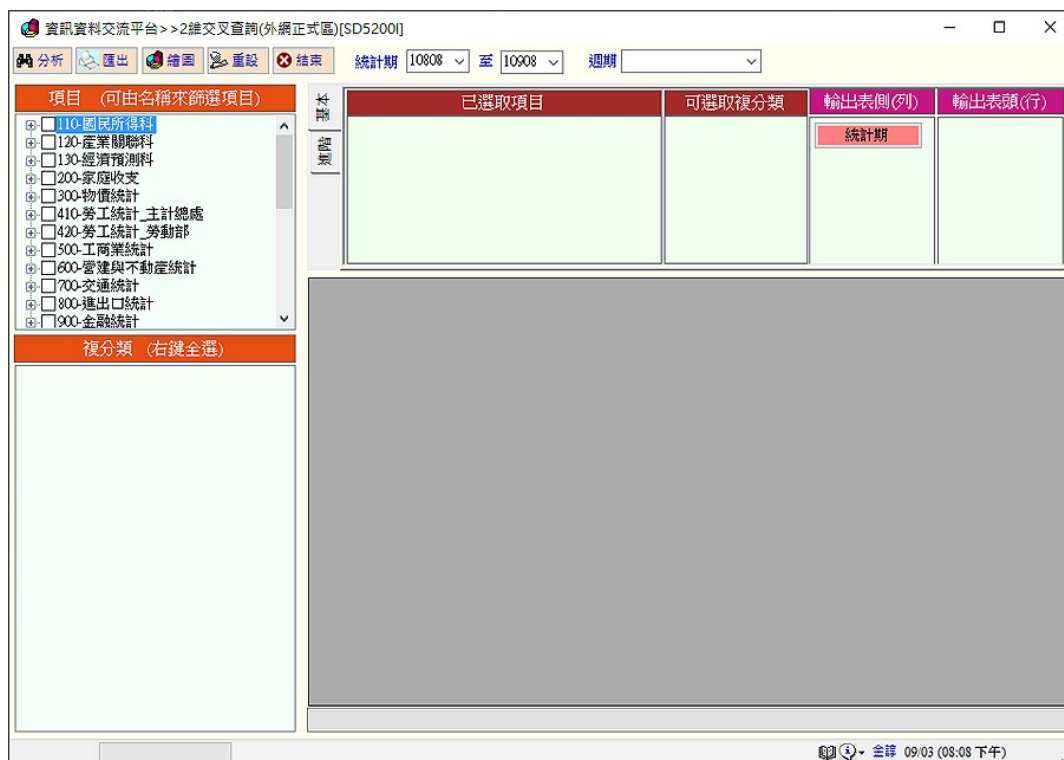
資訊資料交流平台>>2維交叉查詢(外網正式區)[SD5200I]

分析 匯出 繪圖 重設 結束 統計期 10808 至 10908 週期

項目 (可由名稱來篩選項目)

110-國民所得科
120-產業關聯科
130-經濟預測科
200-家庭收支
300-物價統計
410-勞工統計_主計總處
420-勞工統計_勞動部
500-工商業統計
600-營建與不動產統計
700-交通統計
800-進出口統計
900-金融統計

複分類 (右鍵全選)

基本
進階

| 已選取項目 | 可選取複分類 | 輸出表側(列) | 輸出表頭(行) |
|---|---|---|---|
| | | 統計期 | |

全評 09/03 (08:08 下午)